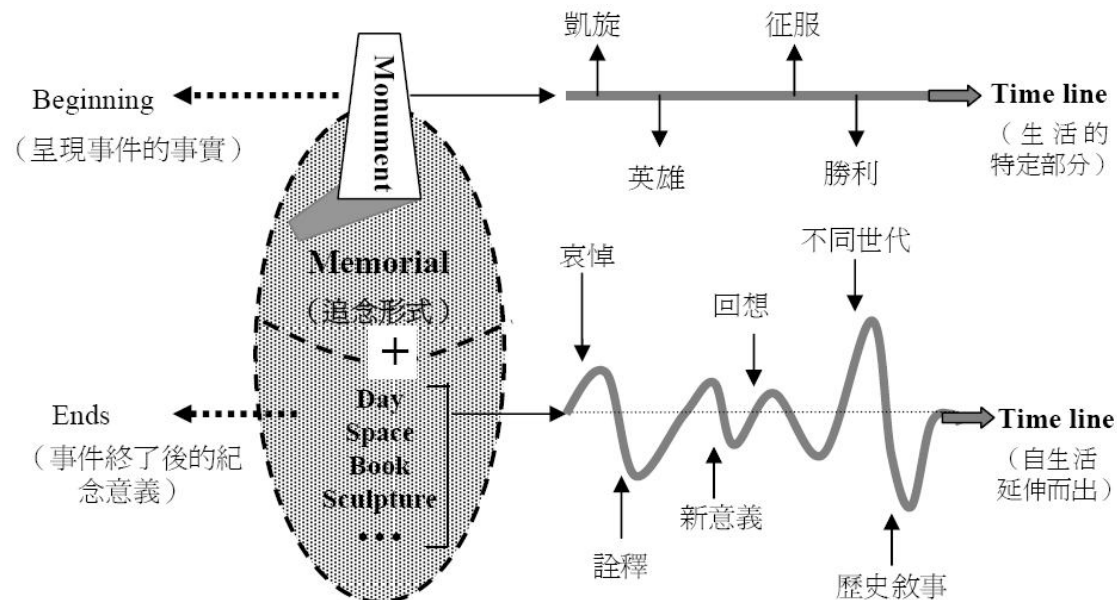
凱旋

征服

Monument

Beginning

Time line

（呈現事件的事實）

（生活的特定部分）

英雄

勝利

Memorial

（追念形式）

哀悼

不同世代

回想

+

Day
Space
Book
Sculpture
• • •

Ends

Time line

（事件終了後的紀念意義）

（自生活延伸而出）

新意義

詮釋

歷史敘事